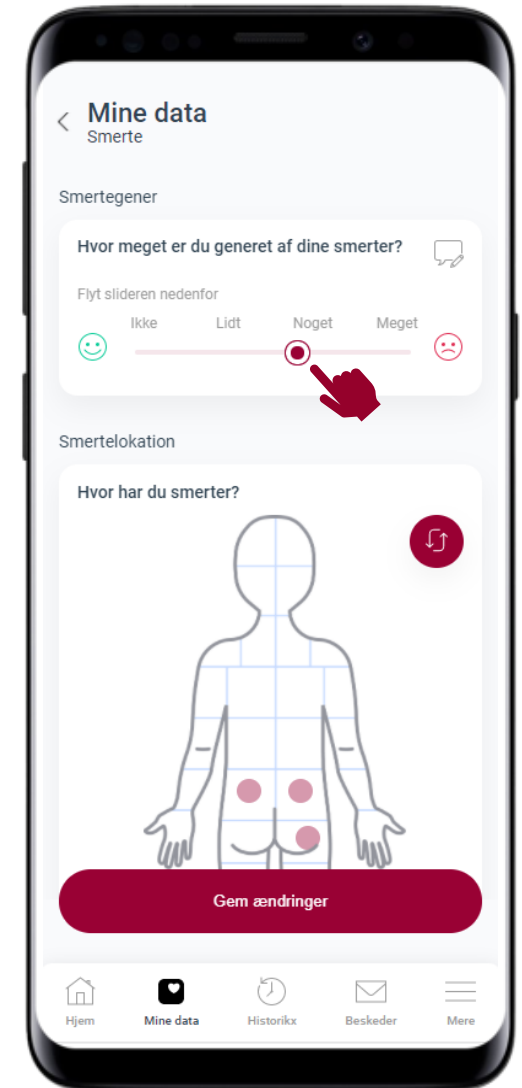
Mine data
Smerte

Smertegener

Hvor meget er du generet af dine smerter?

Flyt slideren nedenfor

Ikke Lidt Noget Meget

Smertelokation

Hvor har du smerter?

Gem ændringer

Hjem Mine data Historikx Beskeder Mere